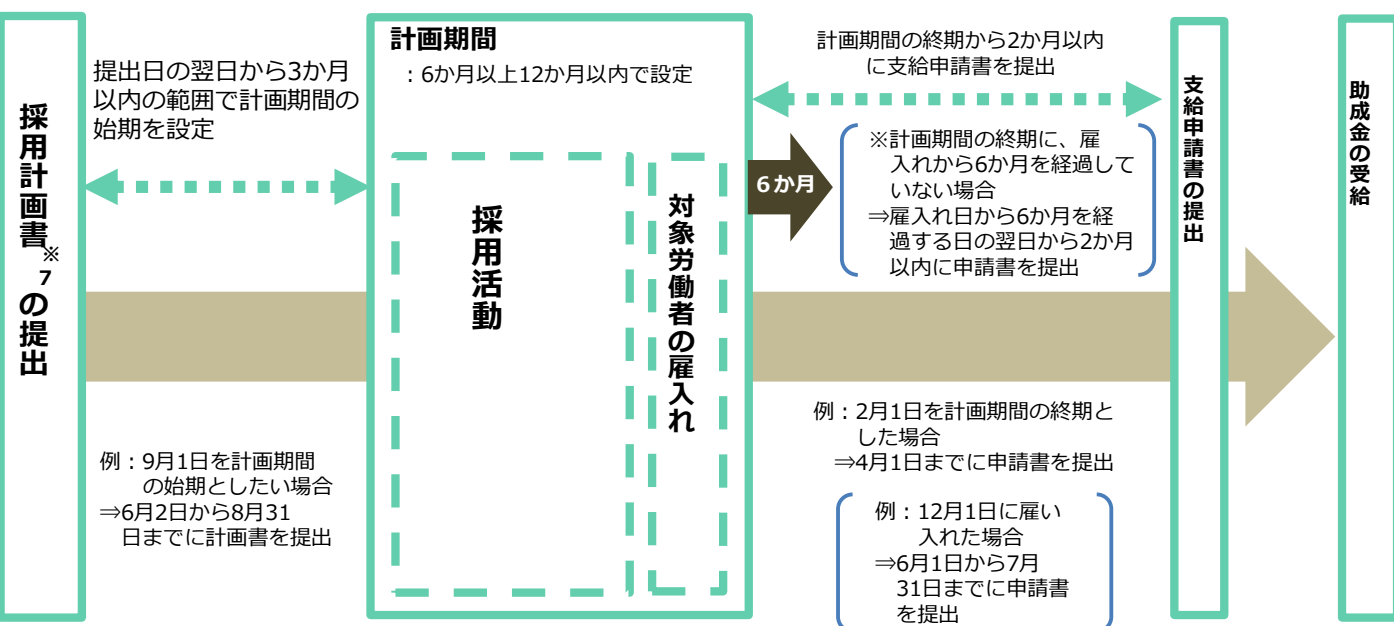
採用計画書※7の提出

提出日の翌日から3か月以内の範囲で計画期間の始期を設定

例：9月1日を計画期間の始期としたい場合
⇒6月2日から8月31日までに計画書を提出

計画期間
：6か月以上12か月以内で設定

採用活動

対象労働者の雇入れ

6か月

計画期間の終期から2か月以内に支給申請書を提出

※計画期間の終期に、雇入れから6か月を経過していない場合
⇒雇入れ日から6か月を経過する日の翌日から2か月以内に申請書を提出

例：2月1日を計画期間の終期とした場合
⇒4月1日までに申請書を提出

例：12月1日に雇い入れた場合
⇒6月1日から7月31日までに申請書を提出

支給申請書の提出

助成金の受給